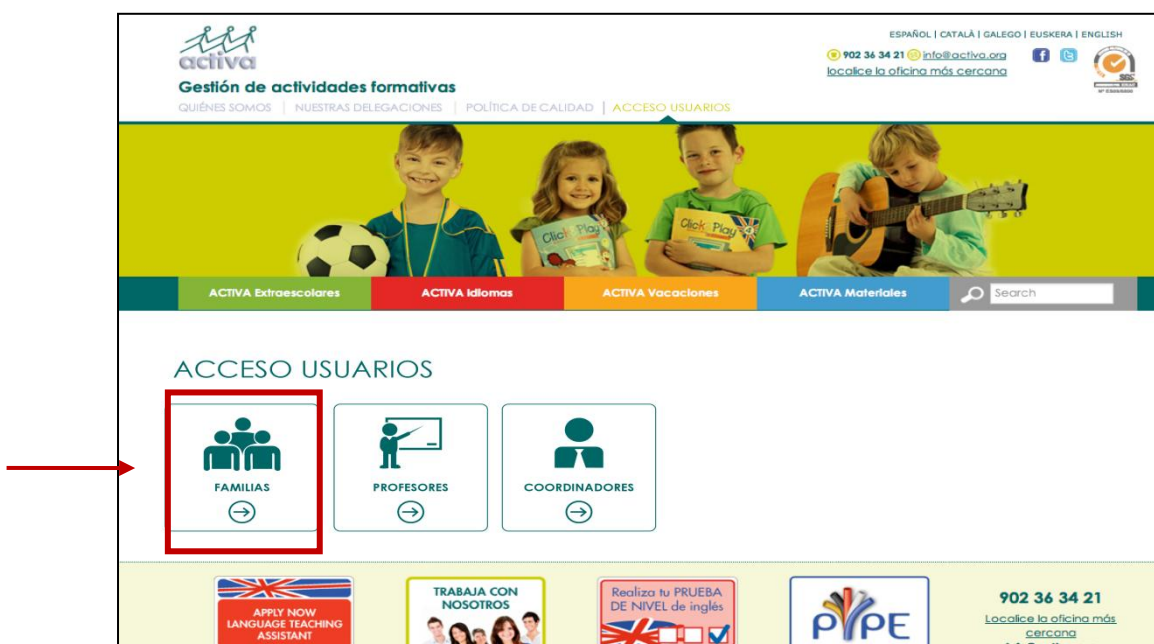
activa
Gestión de actividades formativas
QUIÉNES SOMOS | NUESTRAS DELEGACIONES | POLÍTICA DE CALIDAD | ACCESO USUARIOS

ESPAÑOL | CATALÀ | GALEGO | EUSKERA | ENGLISH
902 36 34 21 info@activa.org
localice la oficina más cercana

SGS

Click Play
Click Play

ACTIVA Extraescolares
ACTIVA Idiomas
ACTIVA Vacaciones
ACTIVA Materiales
Search

ACCESO USUARIOS

FAMILIAS
PROFESORES
COORDINADORES

APPLY NOW LANGUAGE TEACHING ASSISTANT
TRABAJA CON NOSOTROS
Realiza tu PRUEBA DE NIVEL de inglés
PIPE
902 36 34 21
Localice la oficina más cercana